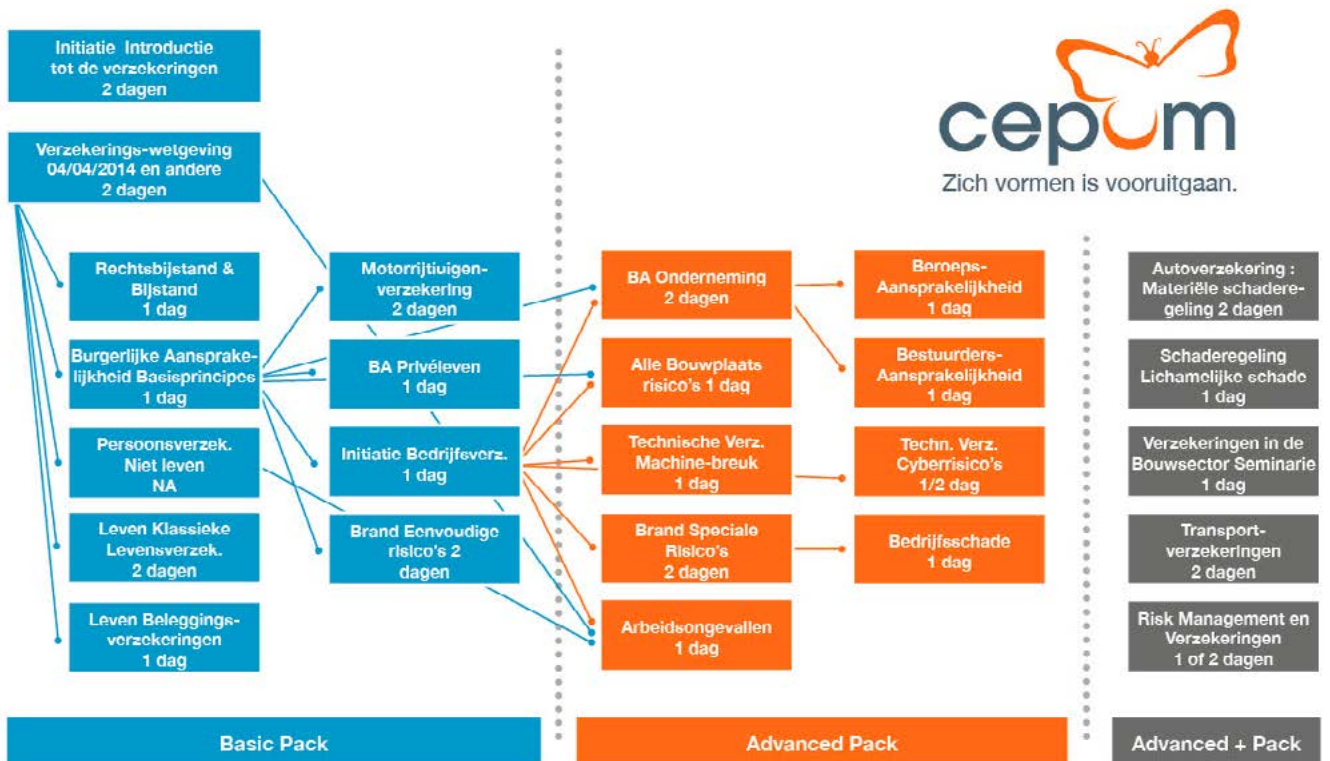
Initiatie Introductie tot de verzekeringen 2 dagen

Verzekerings-wetgeving 04/04/2014 en andere 2 dagen

Rechtsbijstand & Bijstand 1 dag

Burgerlijke Aansprakelijkheid Basisprincipes 1 dag

Persoonsverzek. Niet leven NA

Leven Klassieke Levensverzek. 2 dagen

Leven Beleggingsverzekeringen 1 dag

Motorrijtuigenverzekering 2 dagen

BA Privéleven 1 dag

Initiatie Bedrijfsverz. 1 dag

Brand Eenvoudige risico's 2 dagen

BA Onderneming 2 dagen

Alle Bouwplaats risico's 1 dag

Technische Verz. Machine-breuk 1 dag

Brand Speciale Risico's 2 dagen

Arbeidsongevallen 1 dag

Beroeps-Aansprakelijkheid 1 dag

Bestuurders-Aansprakelijkheid 1 dag

Techn. Verz. Cyberrisico's 1/2 dag

Bedrijfsschade 1 dag

cepom

Zich vormen is vooruitgaan.

Autoverzekering : Materiële schaderegeling 2 dagen

Schaderegeling Lichamelijke schade 1 dag

Verzekeringen in de Bouwsector Seminarie 1 dag

Transportverzekeringen 2 dagen

Risk Management en Verzekeringen 1 of 2 dagen

Basic Pack

Advanced Pack

Advanced + Pack